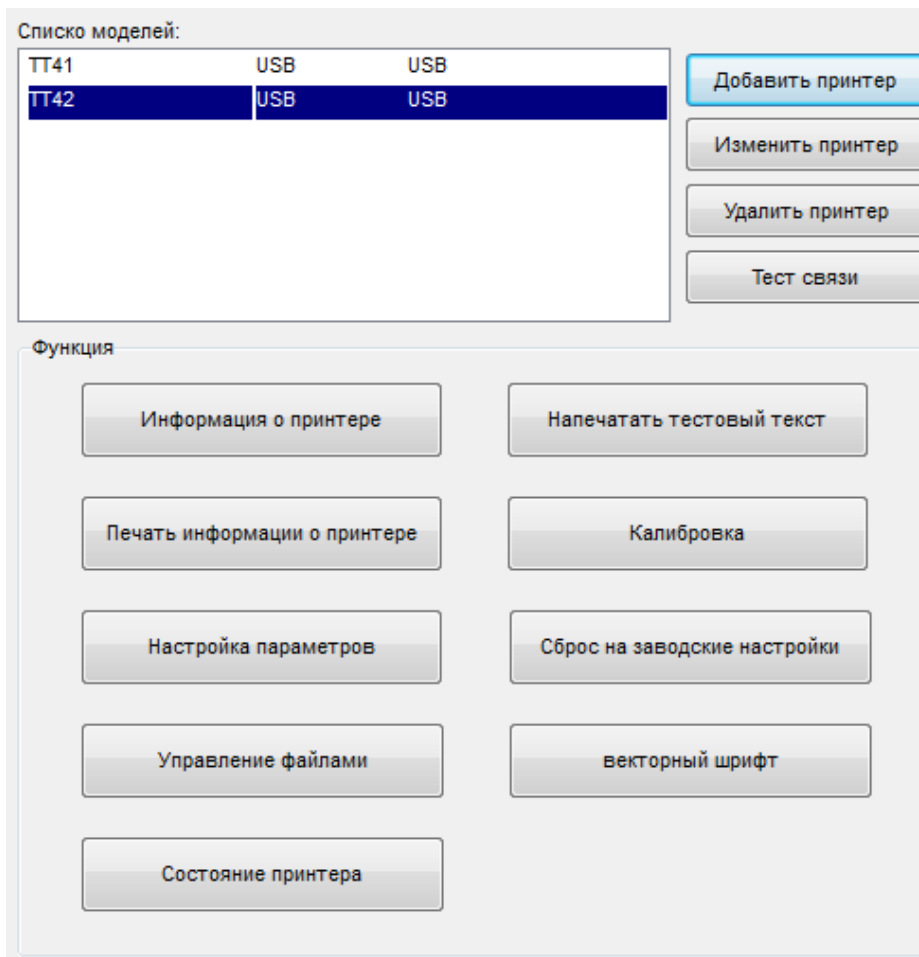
Списко моделей:

| | | |
|---|---|---|
| TT41 | USB | USB |
| TT42 | USB | USB |

Добавить принтер

Изменить принтер

Удалить принтер

Тест связи

Функция

Информация о принтере

Напечатать тестовый текст

Печать информации о принтере

Калибровка

Настройка параметров

Сброс на заводские настройки

Управление файлами

векторный шрифт

Состояние принтера